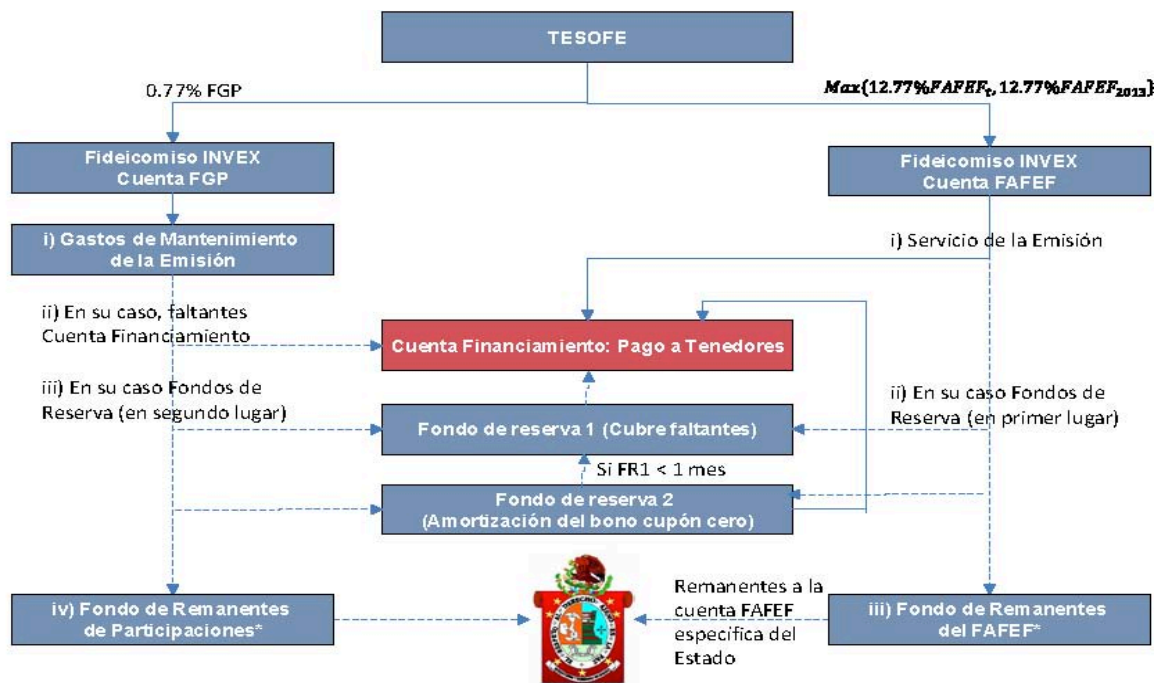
TESOFE

0.77% FGP

$Max(12.77\%FAFEF_t, 12.77\%FAFEF_{2013})$

Fideicomiso INVEX Cuenta FGP

Fideicomiso INVEX Cuenta FAFEF

i) Gastos de Mantenimiento de la Emisión

i) Servicio de la Emisión

ii) En su caso, faltantes Cuenta Financiamiento

Cuenta Financiamiento: Pago a Tenedores

iii) En su caso Fondos de Reserva (en segundo lugar)

ii) En su caso Fondos de Reserva (en primer lugar)

Fondo de reserva 1 (Cubre faltantes)

Si FR1 < 1 mes

Fondo de reserva 2 (Amortización del bono cupón cero)

iv) Fondo de Remanentes de Participaciones*

Remanentes a la cuenta FAFEF específica del Estado

iii) Fondo de Remanentes del FAFEF*